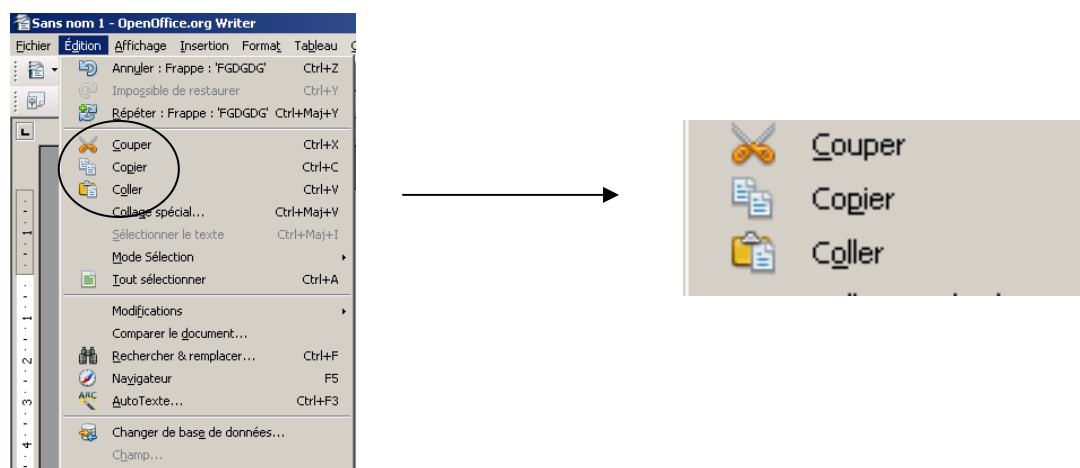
Sans nom 1 - OpenOffice.org Writer

Fichier Édition Affichage Insertion Format Tableau

Annuler : Frappe : 'FGDGDG' Ctrl+Z
Impossible de restaurer Ctrl+Y
Répéter : Frappe : 'FGDGDG' Ctrl+Maj+Y
Couper Ctrl+X
Copier Ctrl+C
Coller Ctrl+V
Collage spécial... Ctrl+Maj+V
Sélectionner le texte Ctrl+Maj+I
Mode Sélection
Tout sélectionner Ctrl+A
Modifications
Comparer le document...
Rechercher & remplacer... Ctrl+F
Navigateur F5
AutoTexte... Ctrl+F3
Changer de base de données...
Champ...

Couper
Copier
Coller